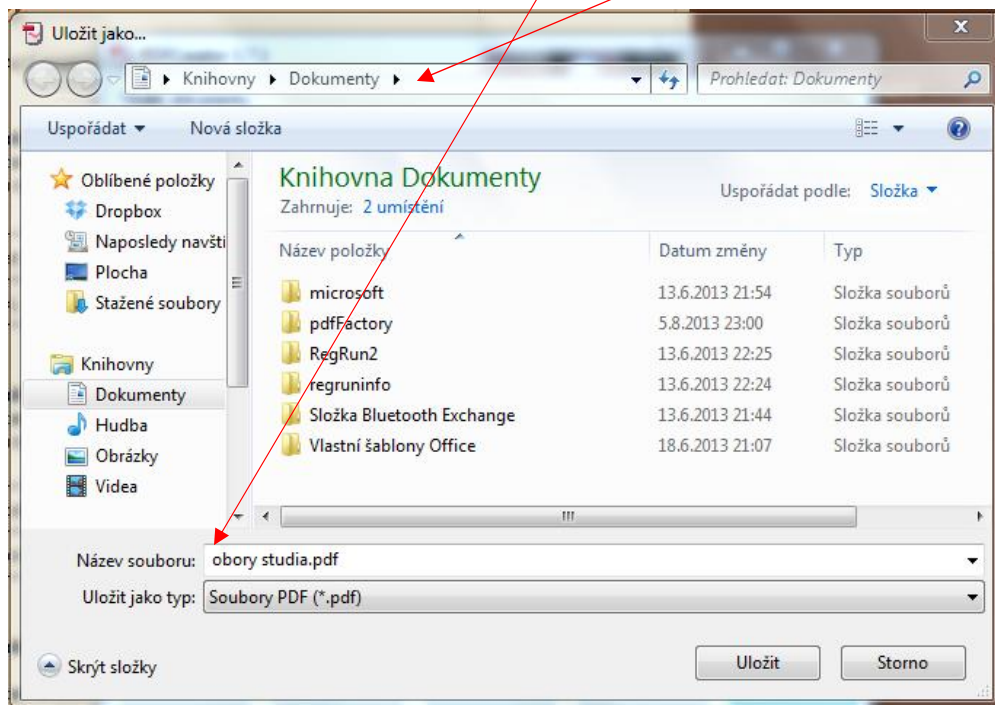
Uložit jako...

Knihovny ▸ Dokumenty ▸

Prohledat: Dokumenty

Uspořádat ▾ Nová složka

Oblíbené položky
Dropbox
Naposledy navští
Plocha
Stažené soubory

Knihovny
Dokumenty
Hudba
Obrázky
Videa

Knihovna Dokumenty
Zahrnuje: 2 umístění

Uspořádat podle: Složka ▾

| Název položky | Datum změny | Typ |
|---|---|---|
| microsoft | 13.6.2013 21:54 | Složka souborů |
| pdfFactory | 5.8.2013 23:00 | Složka souborů |
| RegRun2 | 13.6.2013 22:25 | Složka souborů |
| regruninfo | 13.6.2013 22:24 | Složka souborů |
| Složka Bluetooth Exchange | 13.6.2013 21:44 | Složka souborů |
| Vlastní šablony Office | 18.6.2013 21:07 | Složka souborů |

Název souboru: obory studia.pdf
Uložit jako typ: Soubory PDF (*.pdf)

Skrýt složky

Uložit
Storno